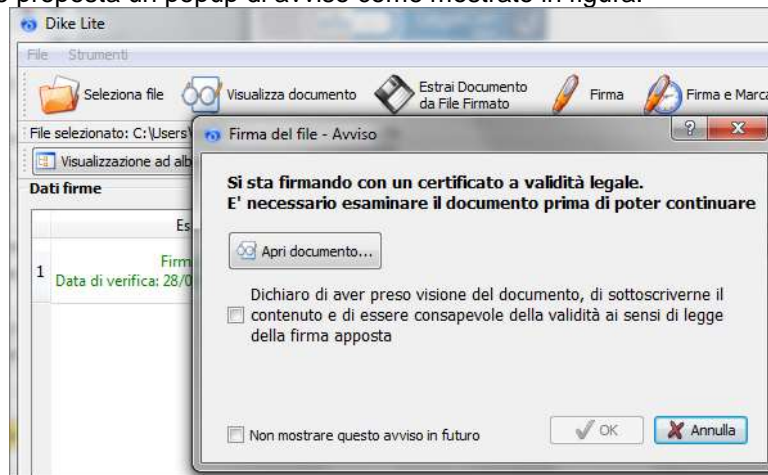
Dike Lite

File Strumenti

Seleziona file

Visualizza documento

Estrai Documento da File Firmato

Firma

Firma e Marca

File selezionato: C:\Users\

Visualizzazione ad alb

Dati firme

Es

1

Firm

Data di verifica: 28/0

Firma del file - Avviso

Si sta firmando con un certificato a validità legale.
E' necessario esaminare il documento prima di poter continuare

Apri documento...

Dichiaro di aver preso visione del documento, di sottoscriverne il contenuto e di essere consapevole della validità ai sensi di legge della firma apposta

Non mostrare questo avviso in futuro

OK

Annulla